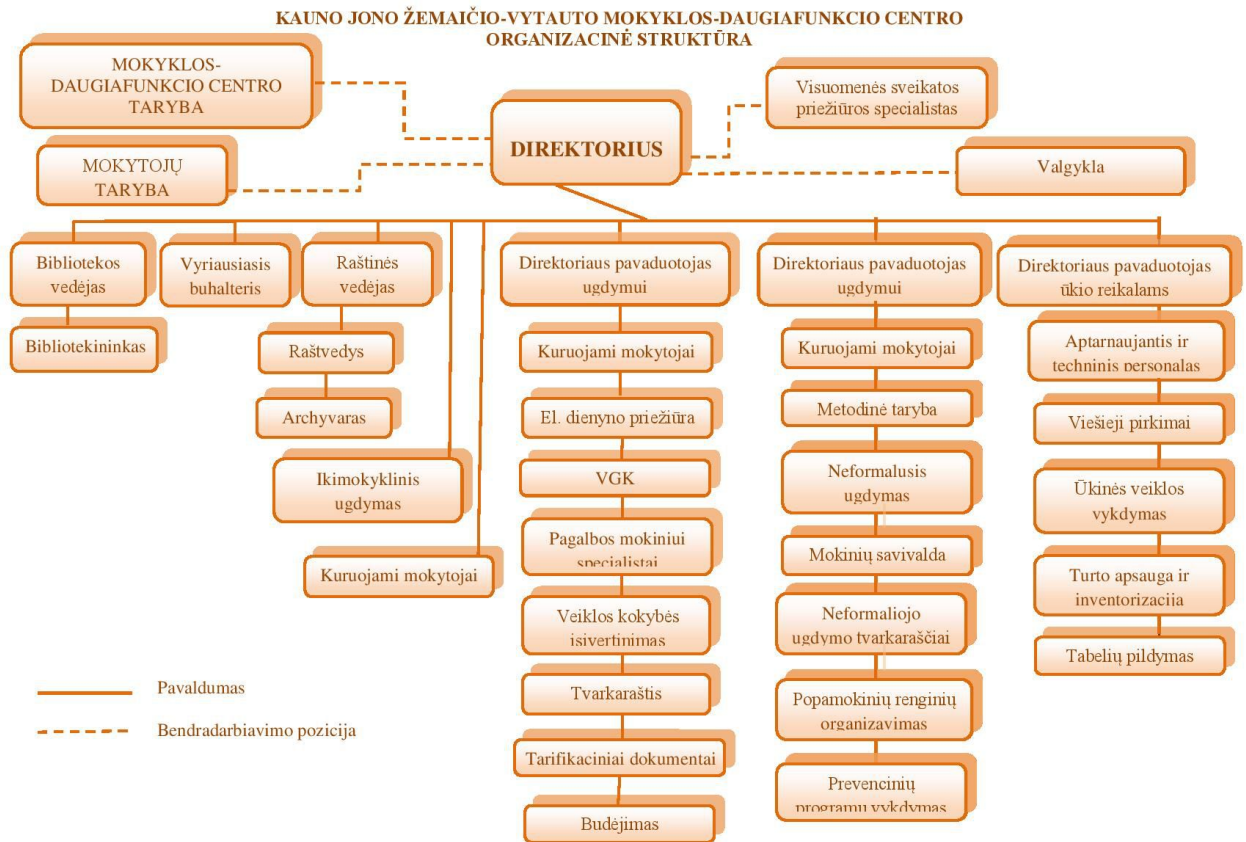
KAUNO JONO ŽEMAIČIO-VYTAUTO MOKYKLOS-DAUGIAFUNKCIO CENTRO ORGANIZACINĖ STRUKTŪRA

MOKYKLOS-DAUGIAFUNKCIO CENTRO TARYBA

MOKYTOJŲ TARYBA

DIREKTORIUS

Visuomenės sveikatos priežiūros specialistas

Valgykla

Bibliotekos vedėjas

Bibliotekininkas

Vyriausiasis buhalteris

Raštinės vedėjas

Raštvedys

Archyvaras

Ikimokyklinis ugdymas

Kuruojami mokytojai

Direktoriaus pavaduotojas ugdymui

Kuruojami mokytojai

El. dienyno priežiūra

VGK

Pagalbos mokiniui specialistai

Veiklos kokybės įsivertinimas

Tvarkaraštis

Tarifikaciniai dokumentai

Budėjimas

Direktoriaus pavaduotojas ugdymui

Kuruojami mokytojai

Metodinė taryba

Neformalusis ugdymas

Mokinių savivalda

Neformaliojo ugdymo tvarkaraščiai

Popamokinių renginių organizavimas

Prevencinių programų vykdymas

Direktoriaus pavaduotojas ūkio reikalams

Aptarnaujantis ir techninis personalas

Viešieji pirkimai

Ūkinės veiklos vykdymas

Turto apsauga ir inventorizacija

Tabelių pildymas

Pavaldumas

Bendradarbiavimo pozicija